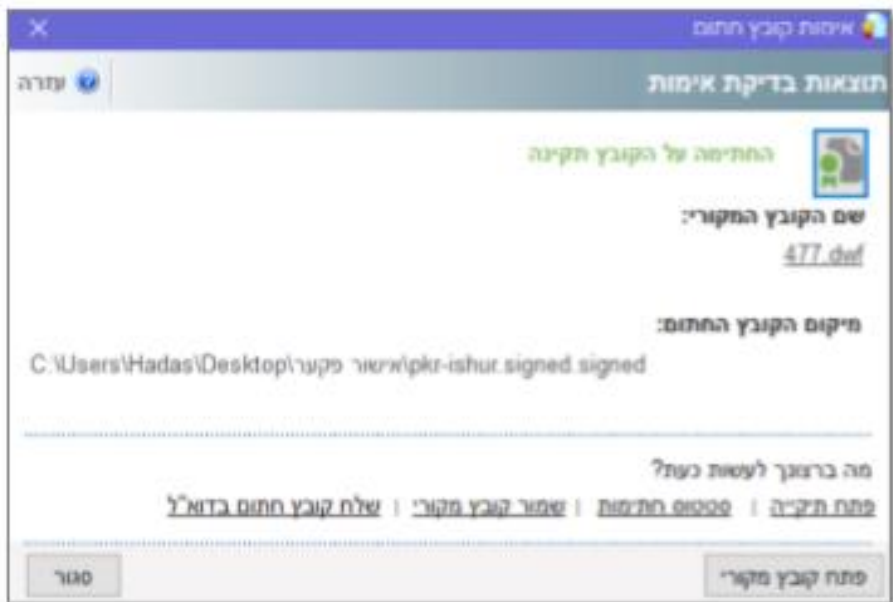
אימות קובץ חתום

תוצאות בדיקת אימות

עזרה

החתימה על הקובץ תקינה

שם הקובץ המקורי:

477.dwf

מיקום הקובץ החתום:

C:\Users\Hadas\Desktop\אישור פקער\pkr-ishur.signed.signed

מה ברצונך לעשות כעת?

פתח תיקיה | סטטוס חתימות | שמור קובץ מקורי | שלח קובץ חתום בדוא"ל

פתח קובץ מקורי

סגור